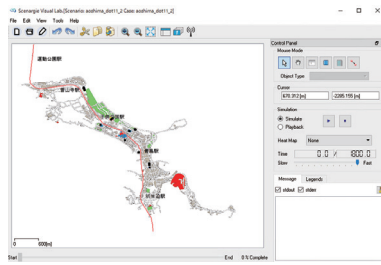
Scenargie Visual Lab [Scenario: aoshima_dot11_2 Case: aoshima_dot11_2]

File Edit View Tools Help

運動公園駅

青島駅

0 600[m]

Control Panel

Mouse Mode

Object Type

Cursor

870.312[m] -2285.155[m]

Simulation

Simulate

Playback

Heat Map None

Time 0.0 / 600.0

Slow Fast

Message Legends

stdout stderr

Start End 0 % Complete